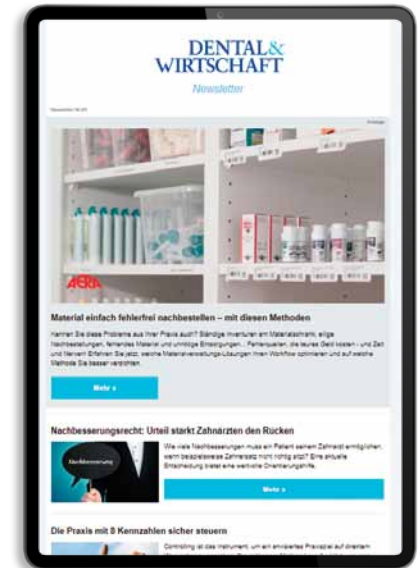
DENTAL& WIRTSCHAFT

Newsletter

Newsletter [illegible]

Anzeige

AERA

Material einfach fehlerfrei nachbestellen – mit diesen Methoden

Kennen Sie diese Probleme aus Ihrer Praxis auch? Ständige Inventuren am Materialschrank, eilige Nachbestellungen, fehlendes Material und unnötige Einlagerungen... Fehlerquellen, die teures Geld kosten - und Zeit und Nerven! Erfahren Sie jetzt, welche Materialverwaltungs-Lösungen Ihren Workflow optimieren und auf welche Methode Sie besser verzichten.

Mehr »

Nachbesserungsrecht: Urteil stärkt Zahnärzten den Rücken

Nachbesserung

Wie viele Nachbesserungen muss ein Patient seinem Zahnarzt ermöglichen, wenn beispielsweise Zahnersatz nicht richtig sitzt? Eine aktuelle Entscheidung bietet eine wertvolle Orientierungshilfe.

Mehr »

Die Praxis mit 8 Kennzahlen sicher steuern

Controlling ist das Instrument, um ein anvisiertes Praxisziel auf direktem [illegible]